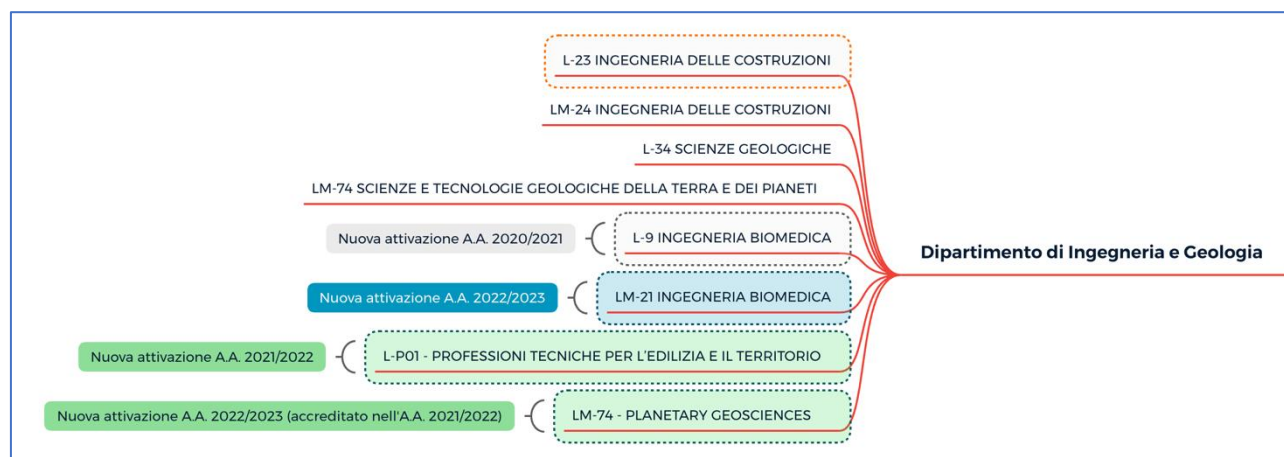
L-23 INGEGNERIA DELLE COSTRUZIONI

LM-24 INGEGNERIA DELLE COSTRUZIONI

L-34 SCIENZE GEOLOGICHE

LM-74 SCIENZE E TECNOLOGIE GEOLOGICHE DELLA TERRA E DEI PIANETI

Nuova attivazione A.A. 2020/2021

L-9 INGEGNERIA BIOMEDICA

Dipartimento di Ingegneria e Geologia

Nuova attivazione A.A. 2022/2023

LM-21 INGEGNERIA BIOMEDICA

Nuova attivazione A.A. 2021/2022

L-P01 - PROFESSIONI TECNICHE PER L'EDILIZIA E IL TERRITORIO

Nuova attivazione A.A. 2022/2023 (accreditato nell'A.A. 2021/2022)

LM-74 - PLANETARY GEOSCIENCES